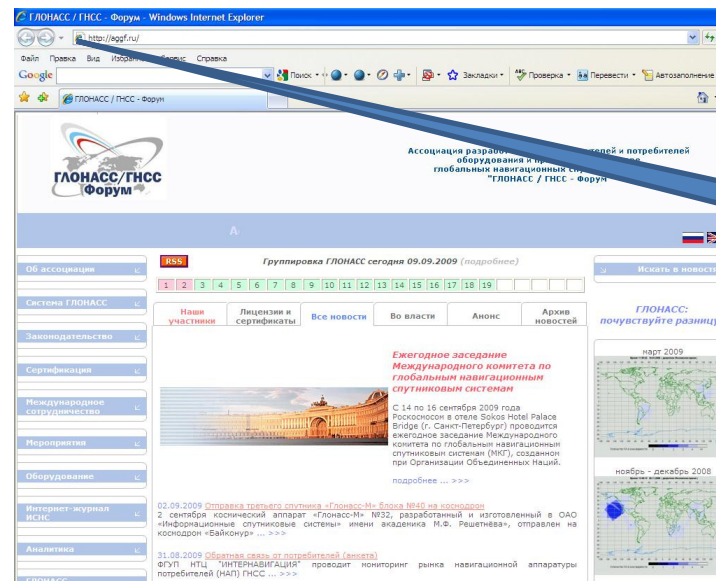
ГЛОНАСС / ГНСС - Форум - Windows Internet Explorer

http://aggf.ru/

Файл Правка Вид Избранное Сервис Справка

Google

Поиск Закладки Проверка Перевести Автозаполнение

ГЛОНАСС / ГНСС - Форум

ГЛОНАСС/ГНСС Форум

Ассоциация разработчиков, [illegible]телей и потребителей оборудования и пр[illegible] глобальных навигационных сп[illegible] "ГЛОНАСС / ГНСС - Форум"

А

Об ассоциации

Система ГЛОНАСС

Законодательство

Сертификация

Международное сотрудничество

Мероприятия

Оборудование

Интернет-журнал ИСНС

Аналитика

ГЛОНАСС

RSS

Группировка ГЛОНАСС сегодня 09.09.2009 (подробнее)

1 2 3 4 5 6 7 8 9 10 11 12 13 14 15 16 17 18 19

Наши участники

Лицензии и сертификаты

Все новости

Во власти

Анонс

Архив новостей

Ежегодное заседание Международного комитета по глобальным навигационным спутниковым системам

С 14 по 16 сентября 2009 года Роскосмосом в отеле Sokos Hotel Palace Bridge (г. Санкт-Петербург) проводится ежегодное заседание Международного комитета по глобальным навигационным спутниковым систем (МКГ), созданном при Организации Объединенных Наций.

подробнее ... >>>

02.09.2009 Отправка третьего спутника «Глонасс-М» блока №40 на космодром
2 сентября космический аппарат «Глонасс-М» №32, разработанный и изготовленный в ОАО «Информационные спутниковые системы» имени академика М.Ф. Решетнёва», отправлен на космодром «Байконур» ... >>>

31.08.2009 Обратная связь от потребителей (анкета)
ФГУП НТЦ "ИНТЕРНАВИГАЦИЯ" проводит мониторинг рынка навигационной аппаратуры потребителей (НАП) ГНСС ... >>>

Искать в новост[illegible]

ГЛОНАСС: почувствуйте разниц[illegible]

март 2009

ноябрь - декабрь 2008